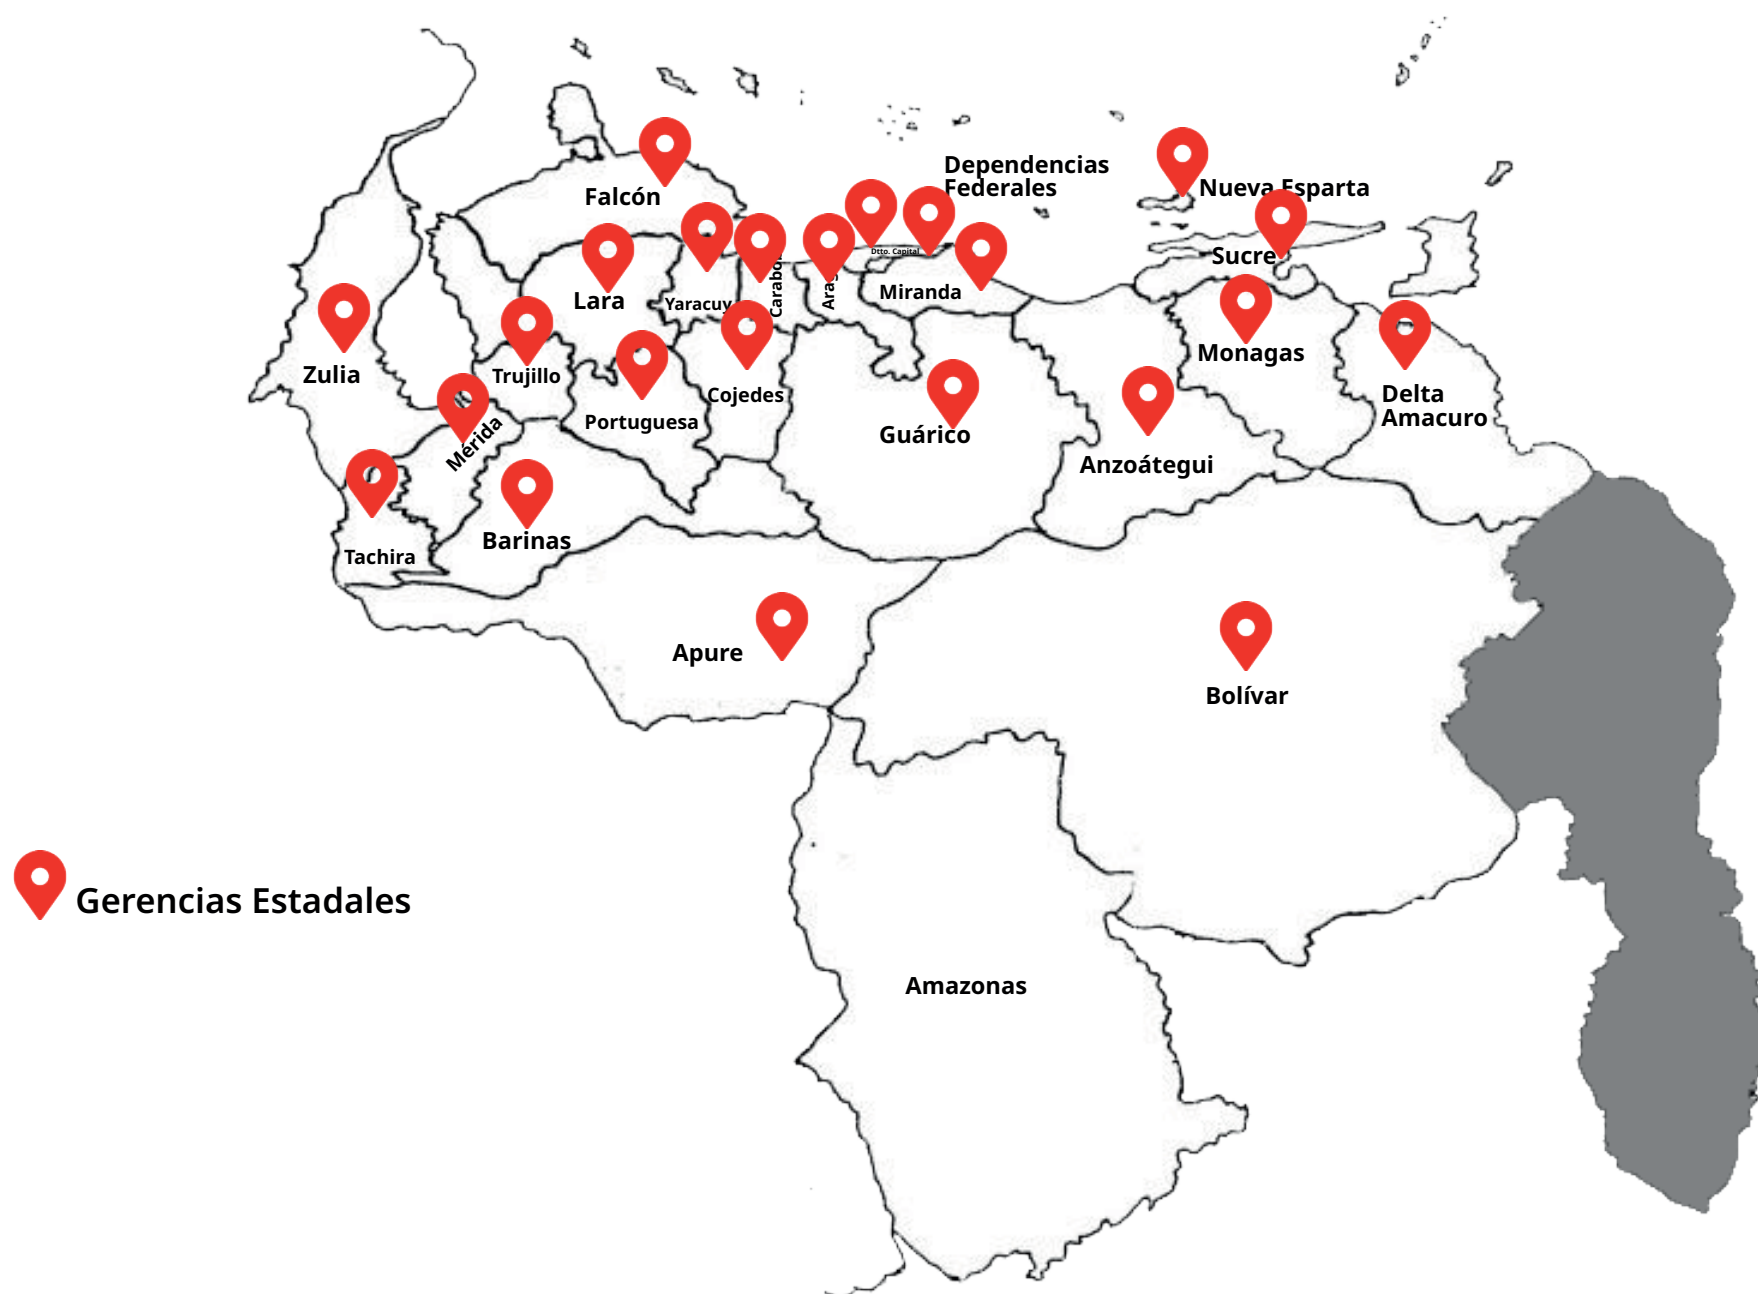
Dependencias Federales

Nueva Esparta

Falcón

Sucre

Lara

Yaracuy

Carabo

Ara

Dtto. Capital

Miranda

Zulia

Trujillo

Monagas

Mérida

Cojedes

Delta Amacuro

Portuguesa

Guárico

Anzoátegui

Tachira

Barinas

Apure

Bolívar

Gerencias Estadales

Amazonas